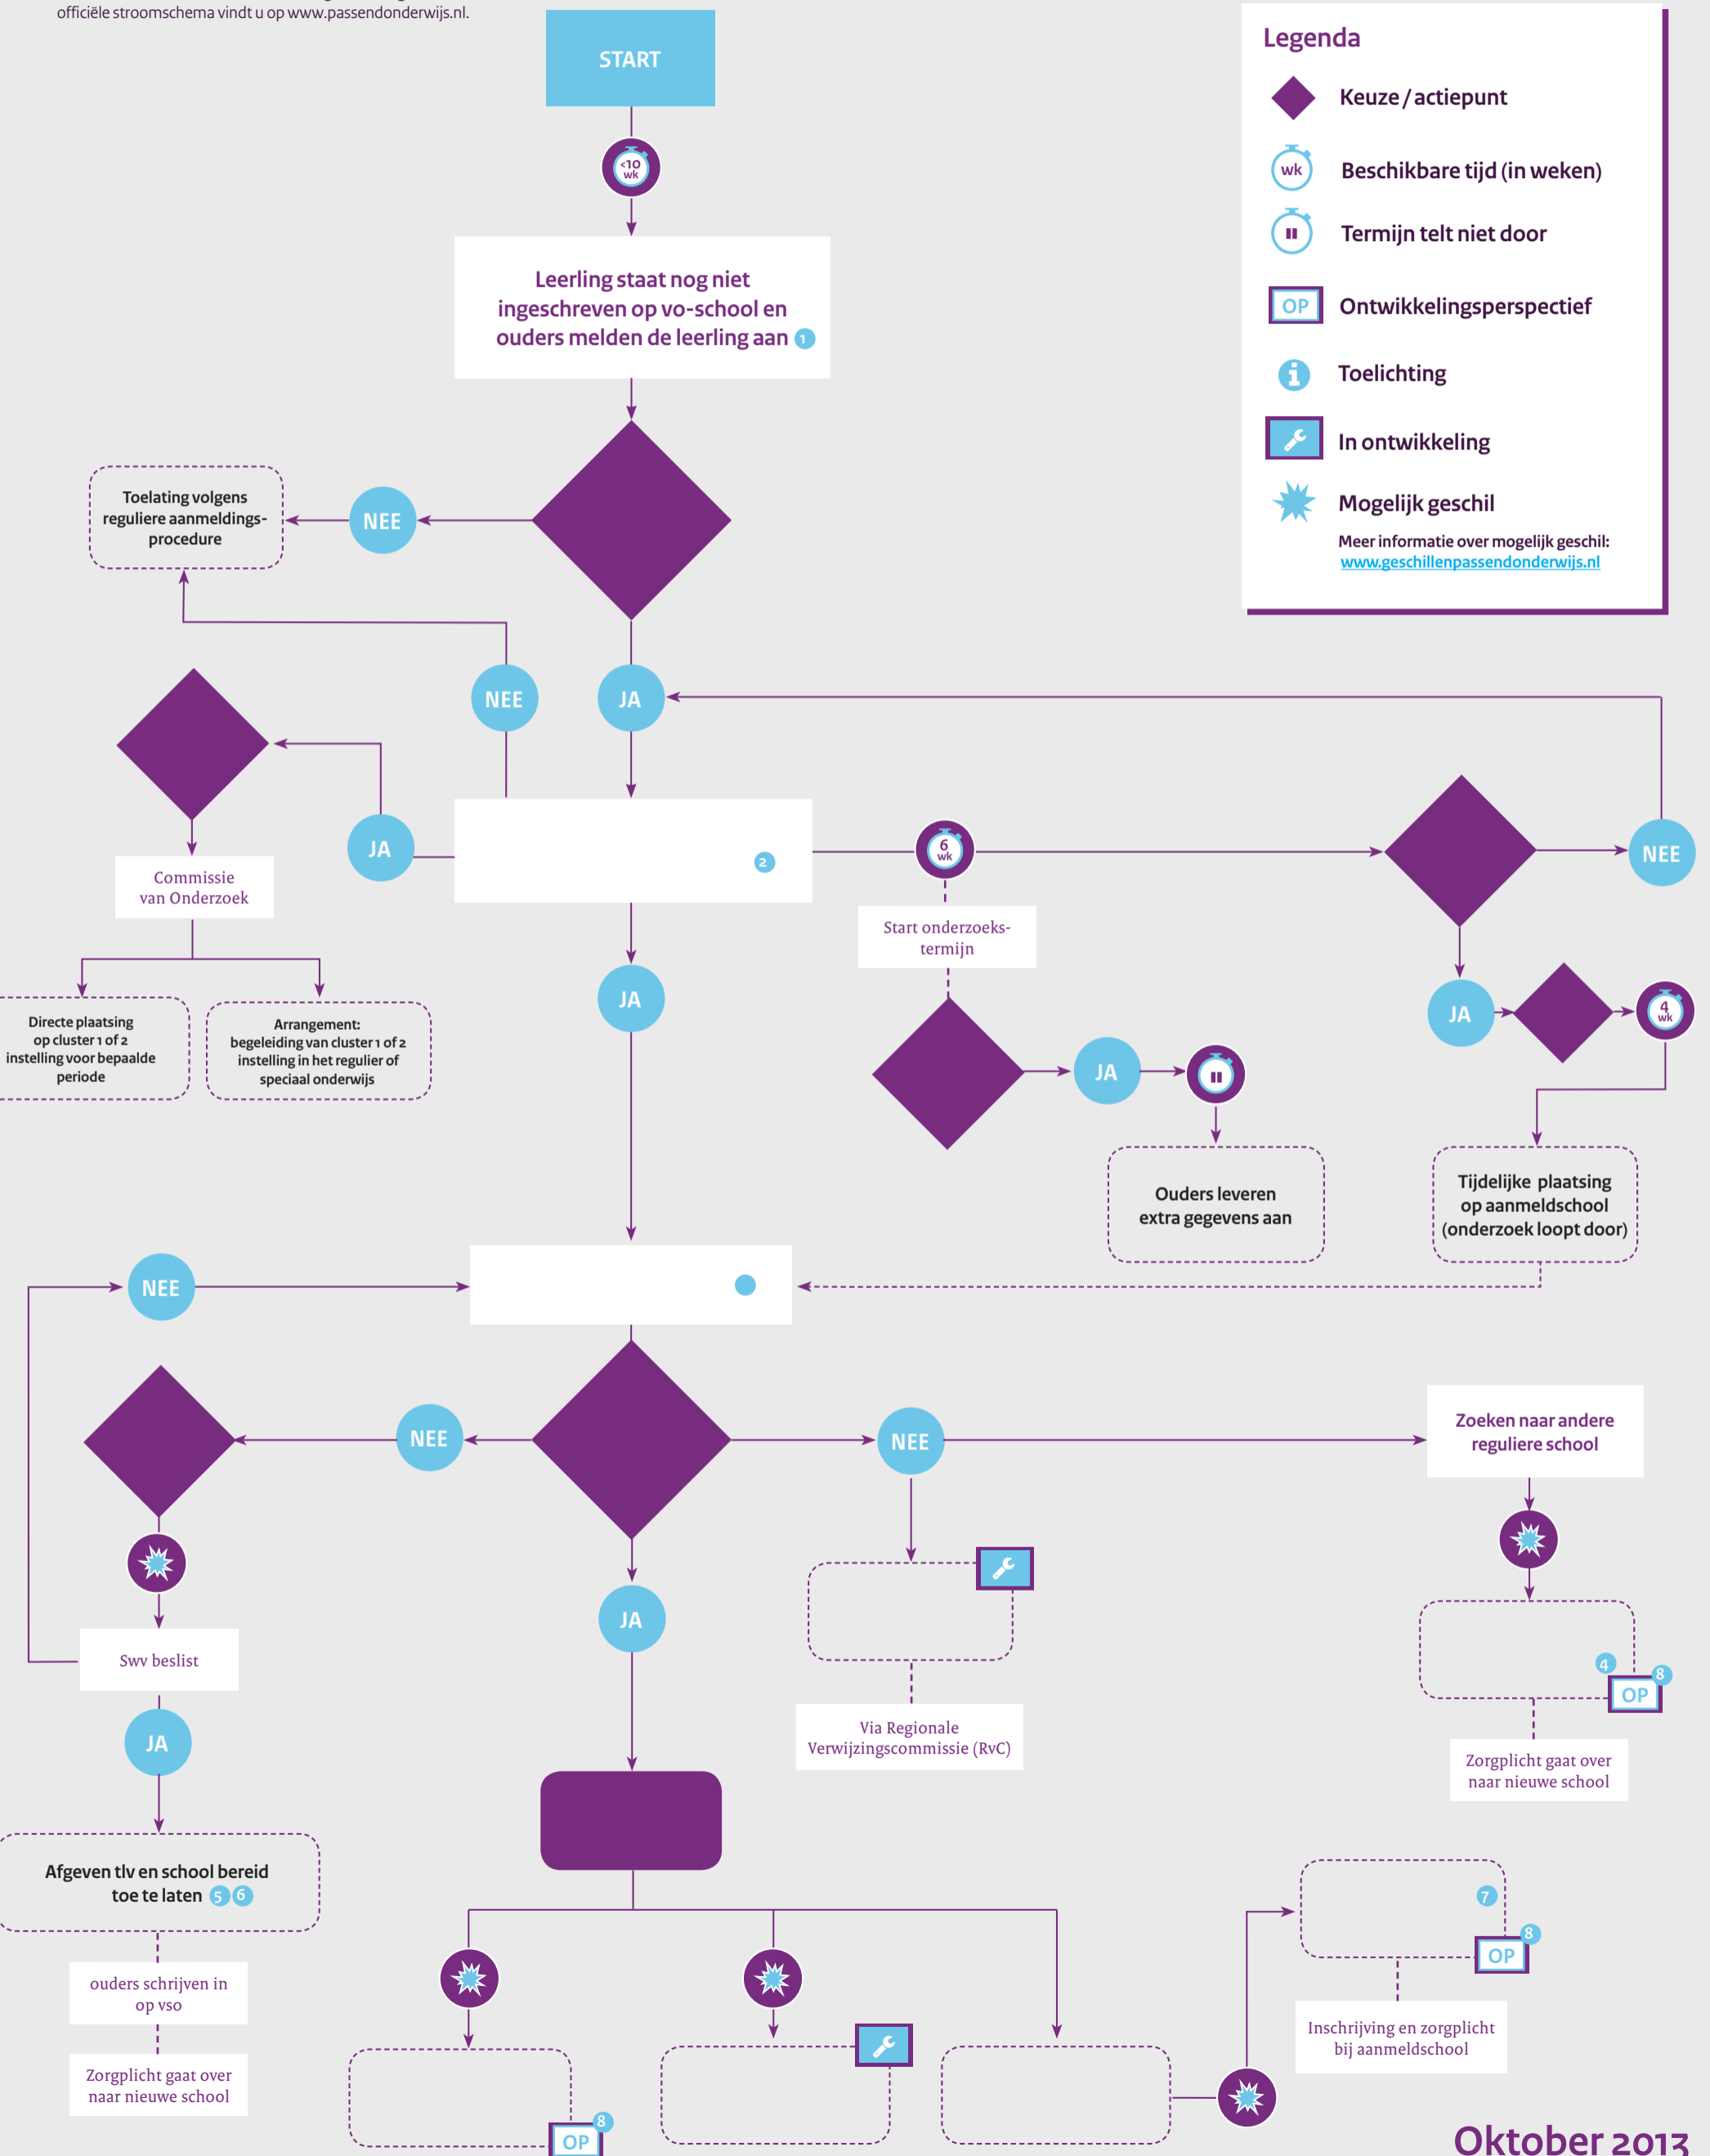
officiële stroomschema vindt u op www.passendonderwijs.nl.

START

<10 wk

Leerling staat nog niet ingeschreven op vo-school en ouders melden de leerling aan 1

Legenda
Keuze / actiepunt
wk Beschikbare tijd (in weken)
Termijn telt niet door
OP Ontwikkelingsperspectief
Toelichting
In ontwikkeling
Mogelijk geschil
Meer informatie over mogelijk geschil: www.geschillenpassendonderwijs.nl

Toelating volgens reguliere aanmeldingsprocedure

NEE

NEE

JA

JA

2

6 wk

NEE

Commissie van Onderzoek

Start onderzoekstermijn

JA

JA

4 wk

Directe plaatsing op cluster 1 of 2 instelling voor bepaalde periode

Arrangement: begeleiding van cluster 1 of 2 instelling in het regulier of speciaal onderwijs

JA

Ouders leveren extra gegevens aan

Tijdelijke plaatsing op aanmeldschool (onderzoek loopt door)

NEE

NEE

NEE

Zoeken naar andere reguliere school

JA

Swv beslist

4 OP 8

Via Regionale Verwijzingscommissie (RvC)

JA

Zorgplicht gaat over naar nieuwe school

Afgeven tlv en school bereid toe te laten 5 6

7

OP 8

ouders schrijven in op vso

Inschrijving en zorgplicht bij aanmeldschool

Zorgplicht gaat over naar nieuwe school

OP 8

Oktober 2013